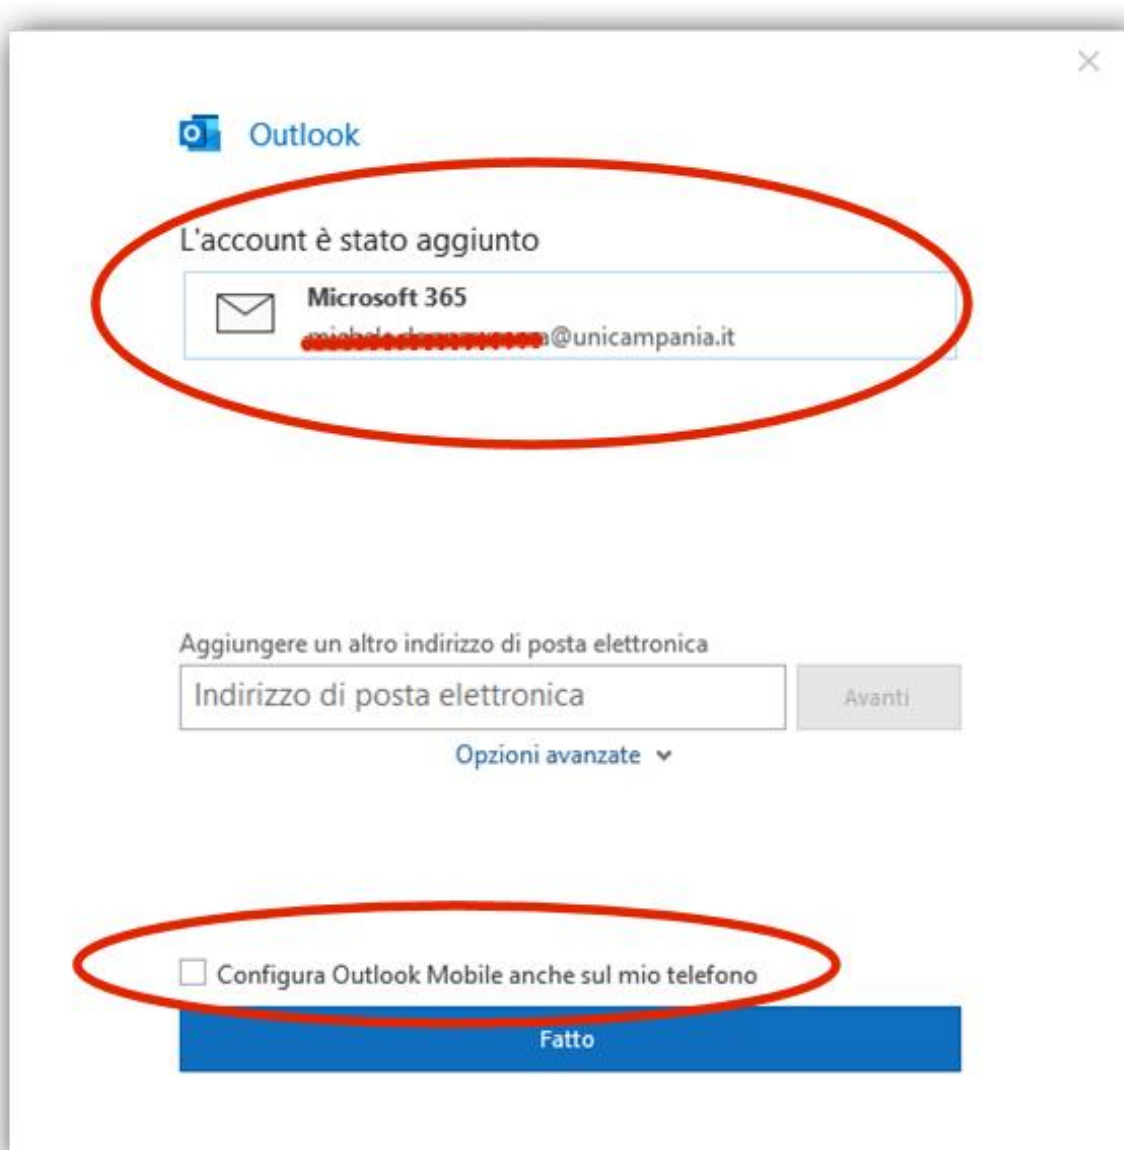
×

Outlook

L'account è stato aggiunto

Microsoft 365
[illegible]@unicampania.it

Aggiungere un altro indirizzo di posta elettronica

Indirizzo di posta elettronica

Avanti

Opzioni avanzate

Configura Outlook Mobile anche sul mio telefono

Fatto